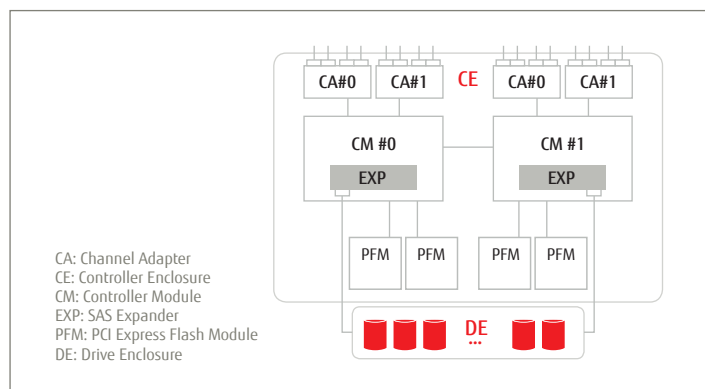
CA#0
CA#1
CE
CA#0
CA#1
CM #0
CM #1
EXP
EXP
PFM
PFM
PFM
PFM
DE
...

CA: Channel Adapter
CE: Controller Enclosure
CM: Controller Module
EXP: SAS Expander
PFM: PCI Express Flash Module
DE: Drive Enclosure